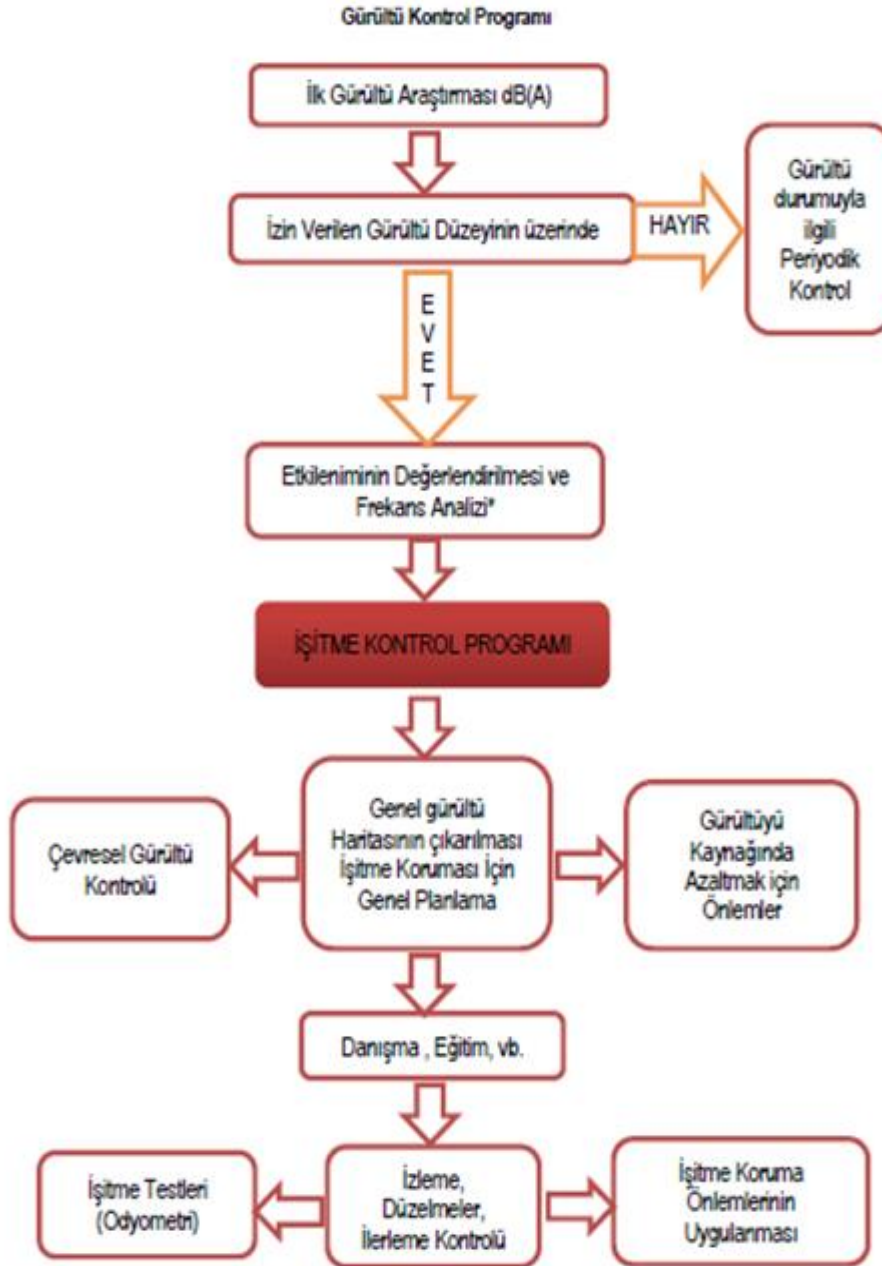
Gürültü Kontrol Programı

İlk Gürültü Araştırması dB(A)

İzin Verilen Gürültü Düzeyinin üzerinde

HAYIR

Gürültü durumuyla ilgili Periyodik Kontrol

EVET

Etkileniminin Değerlendirilmesi ve Frekans Analizi*

İŞİTME KONTROL PROGRAMI

Çevresel Gürültü Kontrolü

Genel gürültü Haritasının çıkarılması İşitme Koruması İçin Genel Planlama

Gürültüyü Kaynağında Azaltmak için Önlemler

Danışma , Eğitim, vb.

İşitme Testleri (Odyometri)

İzleme, Düzelmeler, İlerleme Kontrolü

İşitme Koruma Önlemlerinin Uygulanması